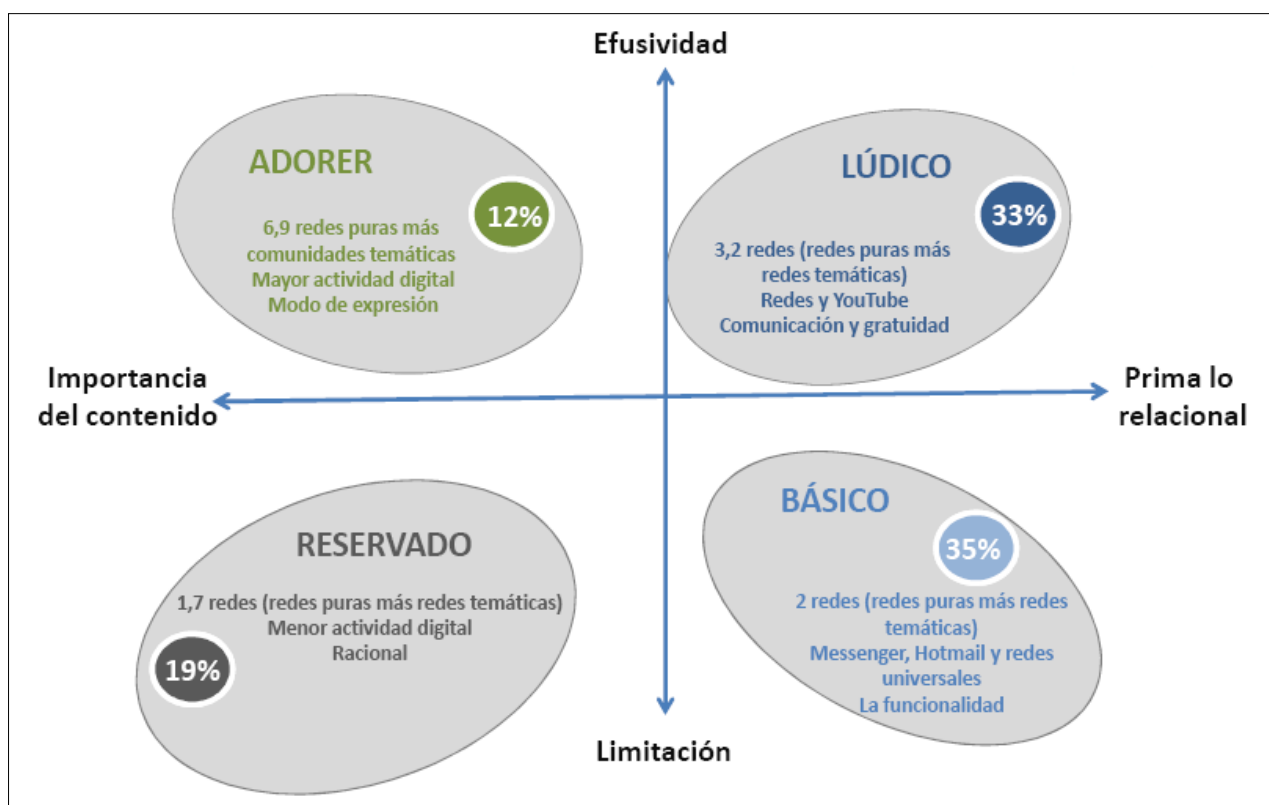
Efusividad

ADORER
12%
6,9 redes puras más comunidades temáticas
Mayor actividad digital
Modo de expresión

LÚDICO
33%
3,2 redes (redes puras más redes temáticas)
Redes y YouTube
Comunicación y gratuidad

Importancia del contenido

Prima lo relacional

RESERVADO
1,7 redes (redes puras más redes temáticas)
Menor actividad digital
Racional
19%

BÁSICO
35%
2 redes (redes puras más redes temáticas)
Messenger, Hotmail y redes universales
La funcionalidad

Limitación